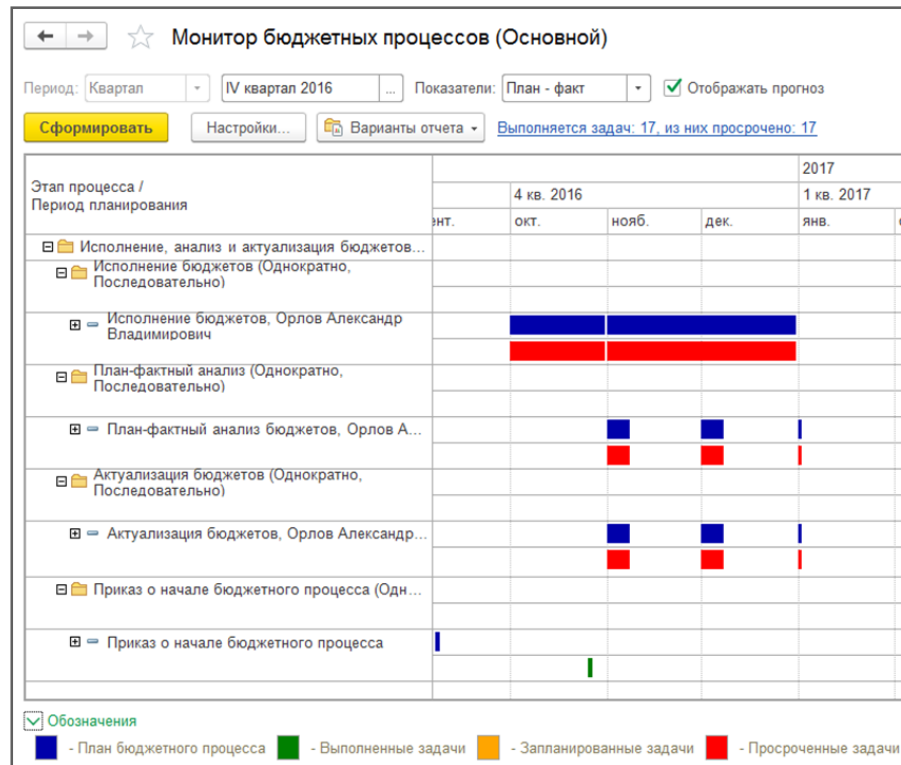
Монитор бюджетных процессов (Основной)

Период: Квартал IV квартал 2016 ... Показатели: План - факт Отображать прогноз

Сформировать Настройки... Варианты отчета Выполняется задач: 17, из них просрочено: 17

Этап процесса / Период планирования

2017

4 кв. 2016 1 кв. 2017

ент. окт. нояб. дек. янв.

Исполнение, анализ и актуализация бюджетов...

Исполнение бюджетов (Однократно, Последовательно)

Исполнение бюджетов, Орлов Александр Владимирович

План-фактный анализ (Однократно, Последовательно)

План-фактный анализ бюджетов, Орлов А...

Актуализация бюджетов (Однократно, Последовательно)

Актуализация бюджетов, Орлов Александр...

Приказ о начале бюджетного процесса (Одн...

Приказ о начале бюджетного процесса

Обозначения

- План бюджетного процесса - Выполненные задачи - Запланированные задачи - Просроченные задачи